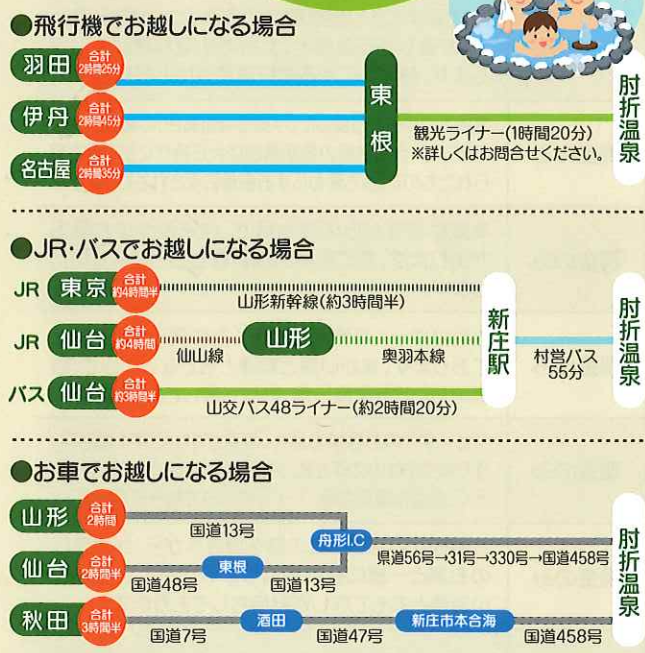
●飛行機でお越しになる場合

羽田 合計 2時間25分
伊丹 合計 2時間45分
名古屋 合計 2時間35分
東根
観光ライナー（1時間20分）
※詳しくはお問合せください。
肘折温泉

●JR・バスでお越しになる場合

JR 東京 合計 約4時間半
山形新幹線（約3時間半）
JR 仙台 合計 約4時間
仙山線
山形
奥羽本線
バス 仙台 合計 約3時間半
山交バス48ライナー（約2時間20分）
新庄駅
村営バス 55分
肘折温泉

●お車でお越しになる場合

山形 合計 2時間
国道13号
舟形I.C
仙台 合計 2時間半
東根
国道48号
国道13号
県道56号→31号→330号→国道458号
秋田 合計 3時間半
酒田
新庄市本合海
国道7号
国道47号
国道458号
肘折温泉